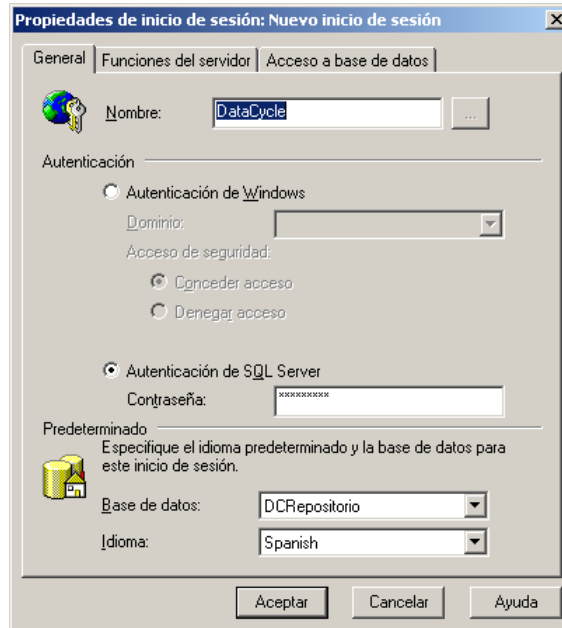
Propiedades de inicio de sesión: Nuevo inicio de sesión

General | Funciones del servidor | Acceso a base de datos

Nombre: DataCycle ...

Autenticación

Autenticación de Windows

Dominio:

Acceso de seguridad:

Conceder acceso

Denegar acceso

Autenticación de SQL Server

Contraseña: *********

Predeterminado

Especifique el idioma predeterminado y la base de datos para este inicio de sesión.

Base de datos: DCRepositorio

Idioma: Spanish

Aceptar | Cancelar | Ayuda